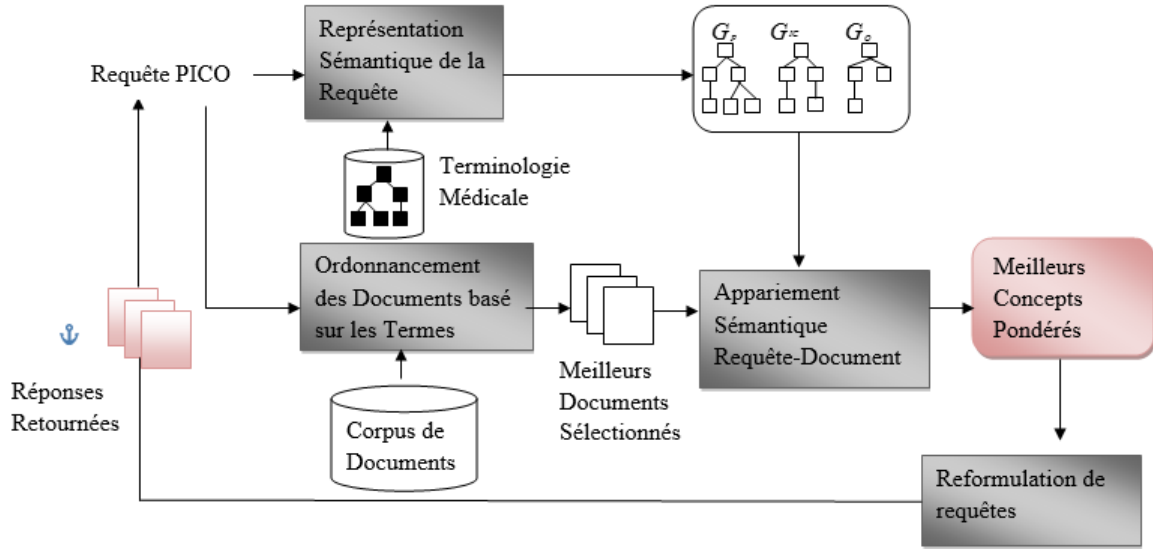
Requête PICO

Représentation Sémantique de la Requête

$G_P$ $G_{IC}$ $G_O$

Terminologie Médicale

Ordonnancement des Documents basé sur les Termes

Corpus de Documents

Meilleurs Documents Sélectionnés

Appariement Sémantique Requête-Document

Meilleurs Concepts Pondérés

Réponses Retournées

Reformulation de requêtes